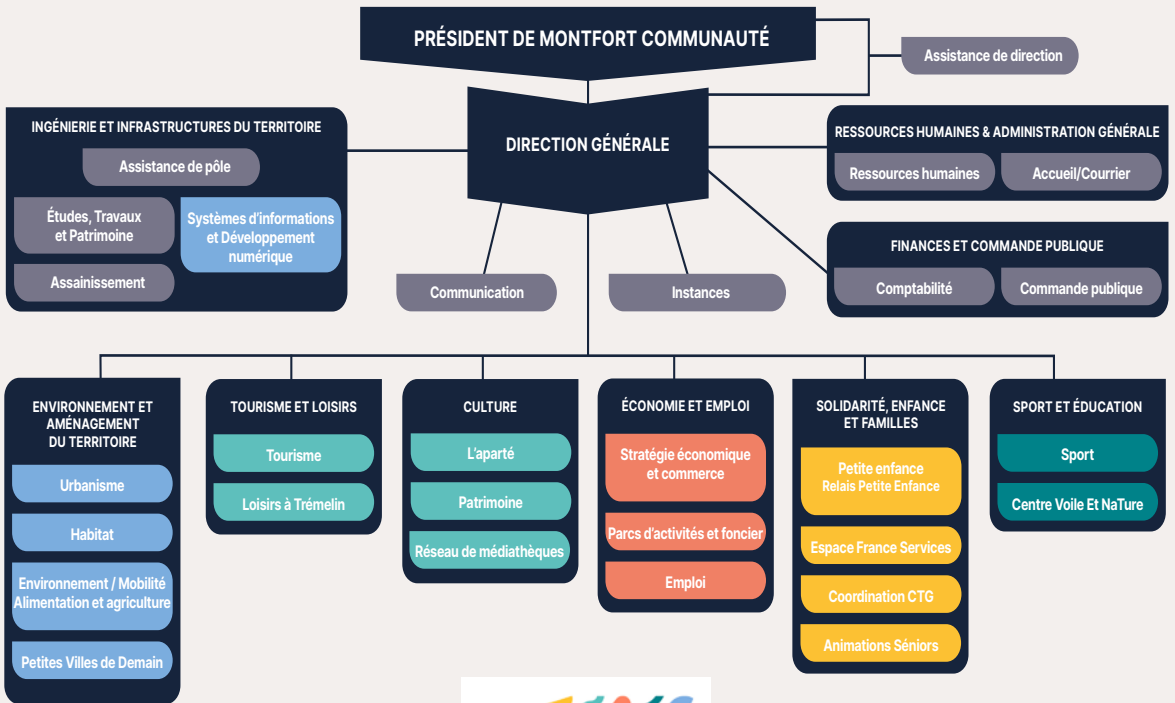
PRÉSIDENT DE MONTFORT COMMUNAUTÉ

Assistance de direction

DIRECTION GÉNÉRALE

INGÉNIERIE ET INFRASTRUCTURES DU TERRITOIRE

Assistance de pôle

Études, Travaux et Patrimoine

Systèmes d'informations et Développement numérique

Assainissement

RESSOURCES HUMAINES & ADMINISTRATION GÉNÉRALE

Ressources humaines

Accueil/Courrier

FINANCES ET COMMANDE PUBLIQUE

Comptabilité

Commande publique

Communication

Instances

ENVIRONNEMENT ET AMÉNAGEMENT DU TERRITOIRE

Urbanisme

Habitat

Environnement / Mobilité Alimentation et agriculture

Petites Villes de Demain

TOURISME ET LOISIRS

Tourisme

Loisirs à Trémelin

CULTURE

L'aparté

Patrimoine

Réseau de médiathèques

ÉCONOMIE ET EMPLOI

Stratégie économique et commerce

Parcs d'activités et foncier

Emploi

SOLIDARITÉ, ENFANCE ET FAMILLES

Petite enfance Relais Petite Enfance

Espace France Services

Coordination CTG

Animations Séniors

SPORT ET ÉDUCATION

Sport

Centre Voile Et NaTure